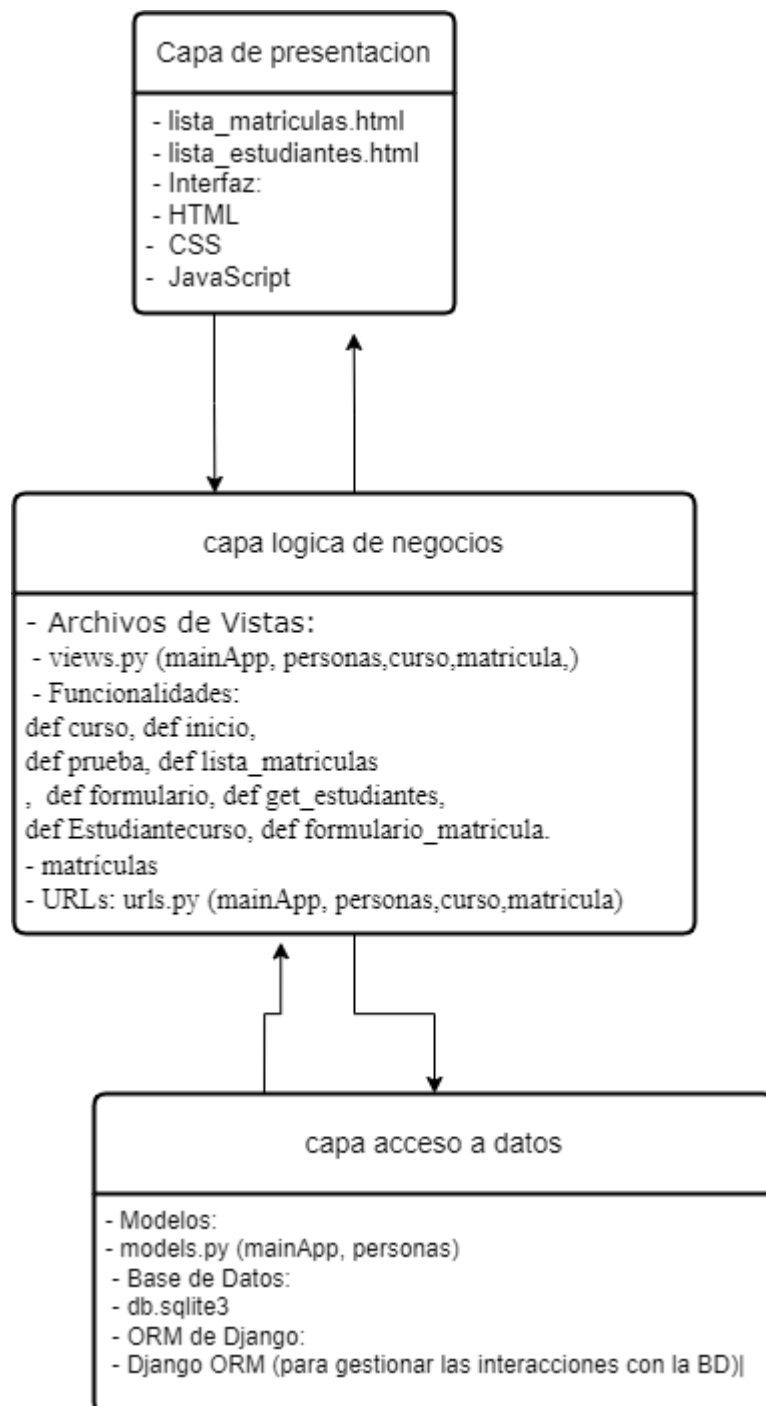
Capa de presentacion

- lista_matriculas.html
- lista_estudiantes.html
- Interfaz:
- HTML
- CSS
- JavaScript

capa logica de negocios

- Archivos de Vistas:
- views.py (mainApp, personas,curso,matricula,)
- Funcionalidades:
def curso, def inicio,
def prueba, def lista_matriculas
, def formulario, def get_estudiantes,
def Estudiantecurso, def formulario_matricula.
- matrículas
- URLs: urls.py (mainApp, personas,curso,matricula)

capa acceso a datos

- Modelos:
- models.py (mainApp, personas)
- Base de Datos:
- db.sqlite3
- ORM de Django:
- Django ORM (para gestionar las interacciones con la BD)|